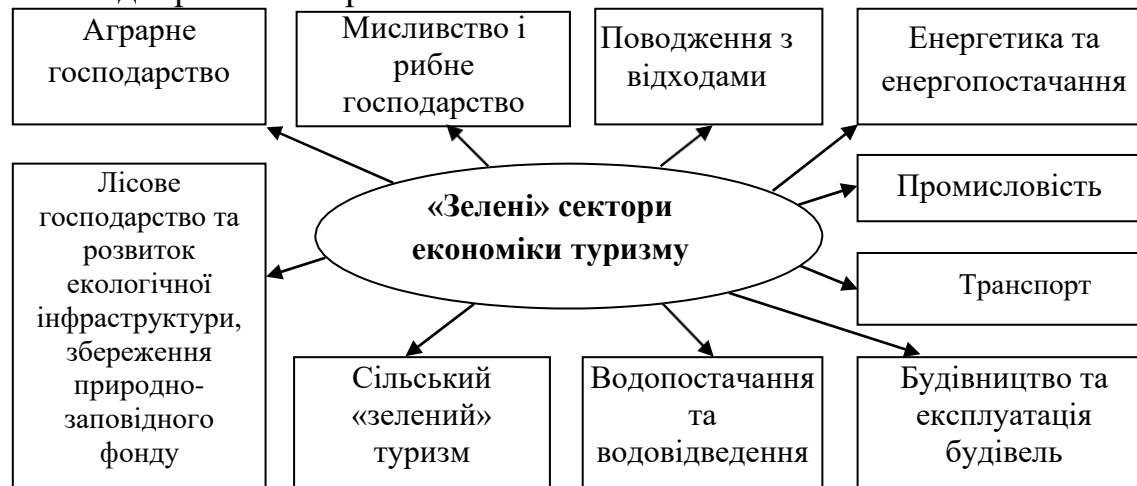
«Зелені» сектори економіки туризму

Аграрне господарство

Мисливство і рибне господарство

Поводження з відходами

Енергетика та енергопостачання

Промисловість

Транспорт

Будівництво та експлуатація будівель

Водопостачання та водовідведення

Сільський «зелений» туризм

Лісове господарство та розвиток екологічної інфраструктури, збереження природно-заповідного фонду